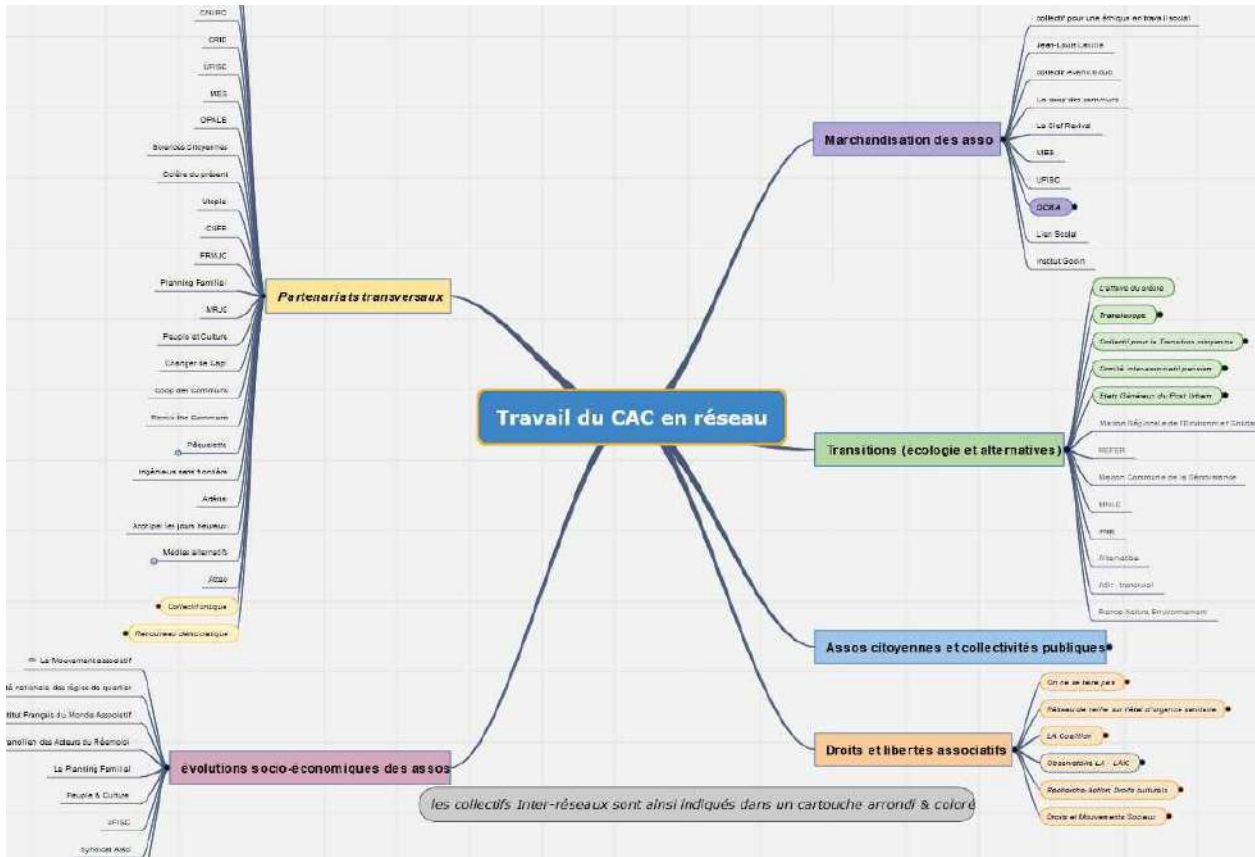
CNIRC
CRIE
UFISC
MES
OPALE
Sweetch Citoyennes
Colère du présent
Utopia
CNFR
FRMJC
Planning Familial
MRJC
Peuple et Culture
Changer de Cap
Coop des Communs
Pierre Ihe Germann
Pâquerette
Ingénieurs sans frontière
Ardèche
Anticiper les jours heureux
Médias alternatifs
Attac
Collectif unique
Renouveau démocratique

Partenariats transversaux

Marchandisation des asso
collectif pour une éthique en travail social
Jean-Louis Laville
collectif Avenir Educ
La coop des communs
Le Stef Revival
MES
UFISC
DCRA
Lien Social
Institut Godin

Travail du CAC en réseau

Transitions (écologie et alternatives)
L'affaire du siècle
Transiscope
Collectif pour la Transition citoyenne
Comité interassociatif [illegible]
Etats Généraux du Post Urbain
Maison Régionale de l'Environnement et Solida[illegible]
REFER
Maison Commune de la Décroissance
MRJC
FNE
Alternatiba
Alter. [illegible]
France Nature Environnement

Assos citoyennes et collectivités publiques

Droits et libertés associatifs
On ne se taira pas
Réseau de veille sur l'état d'urgence sanitaire
LA Coalition
Observatoire LA - LAIC
Recherche-action Droits culturels
Droits et Mouvements Sociaux

évolutions socio-économiques des assos
Le Mouvement associatif
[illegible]é nationale des régies de quartier
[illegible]titut Français du Monde Associatif
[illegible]anellien des Acteurs du Réemploi
Le Planning Familial
Peuple & Culture
UFISC
Syndicat Asso

les collectifs Inter-réseaux sont ainsi indiqués dans un cartouche arrondi & coloré